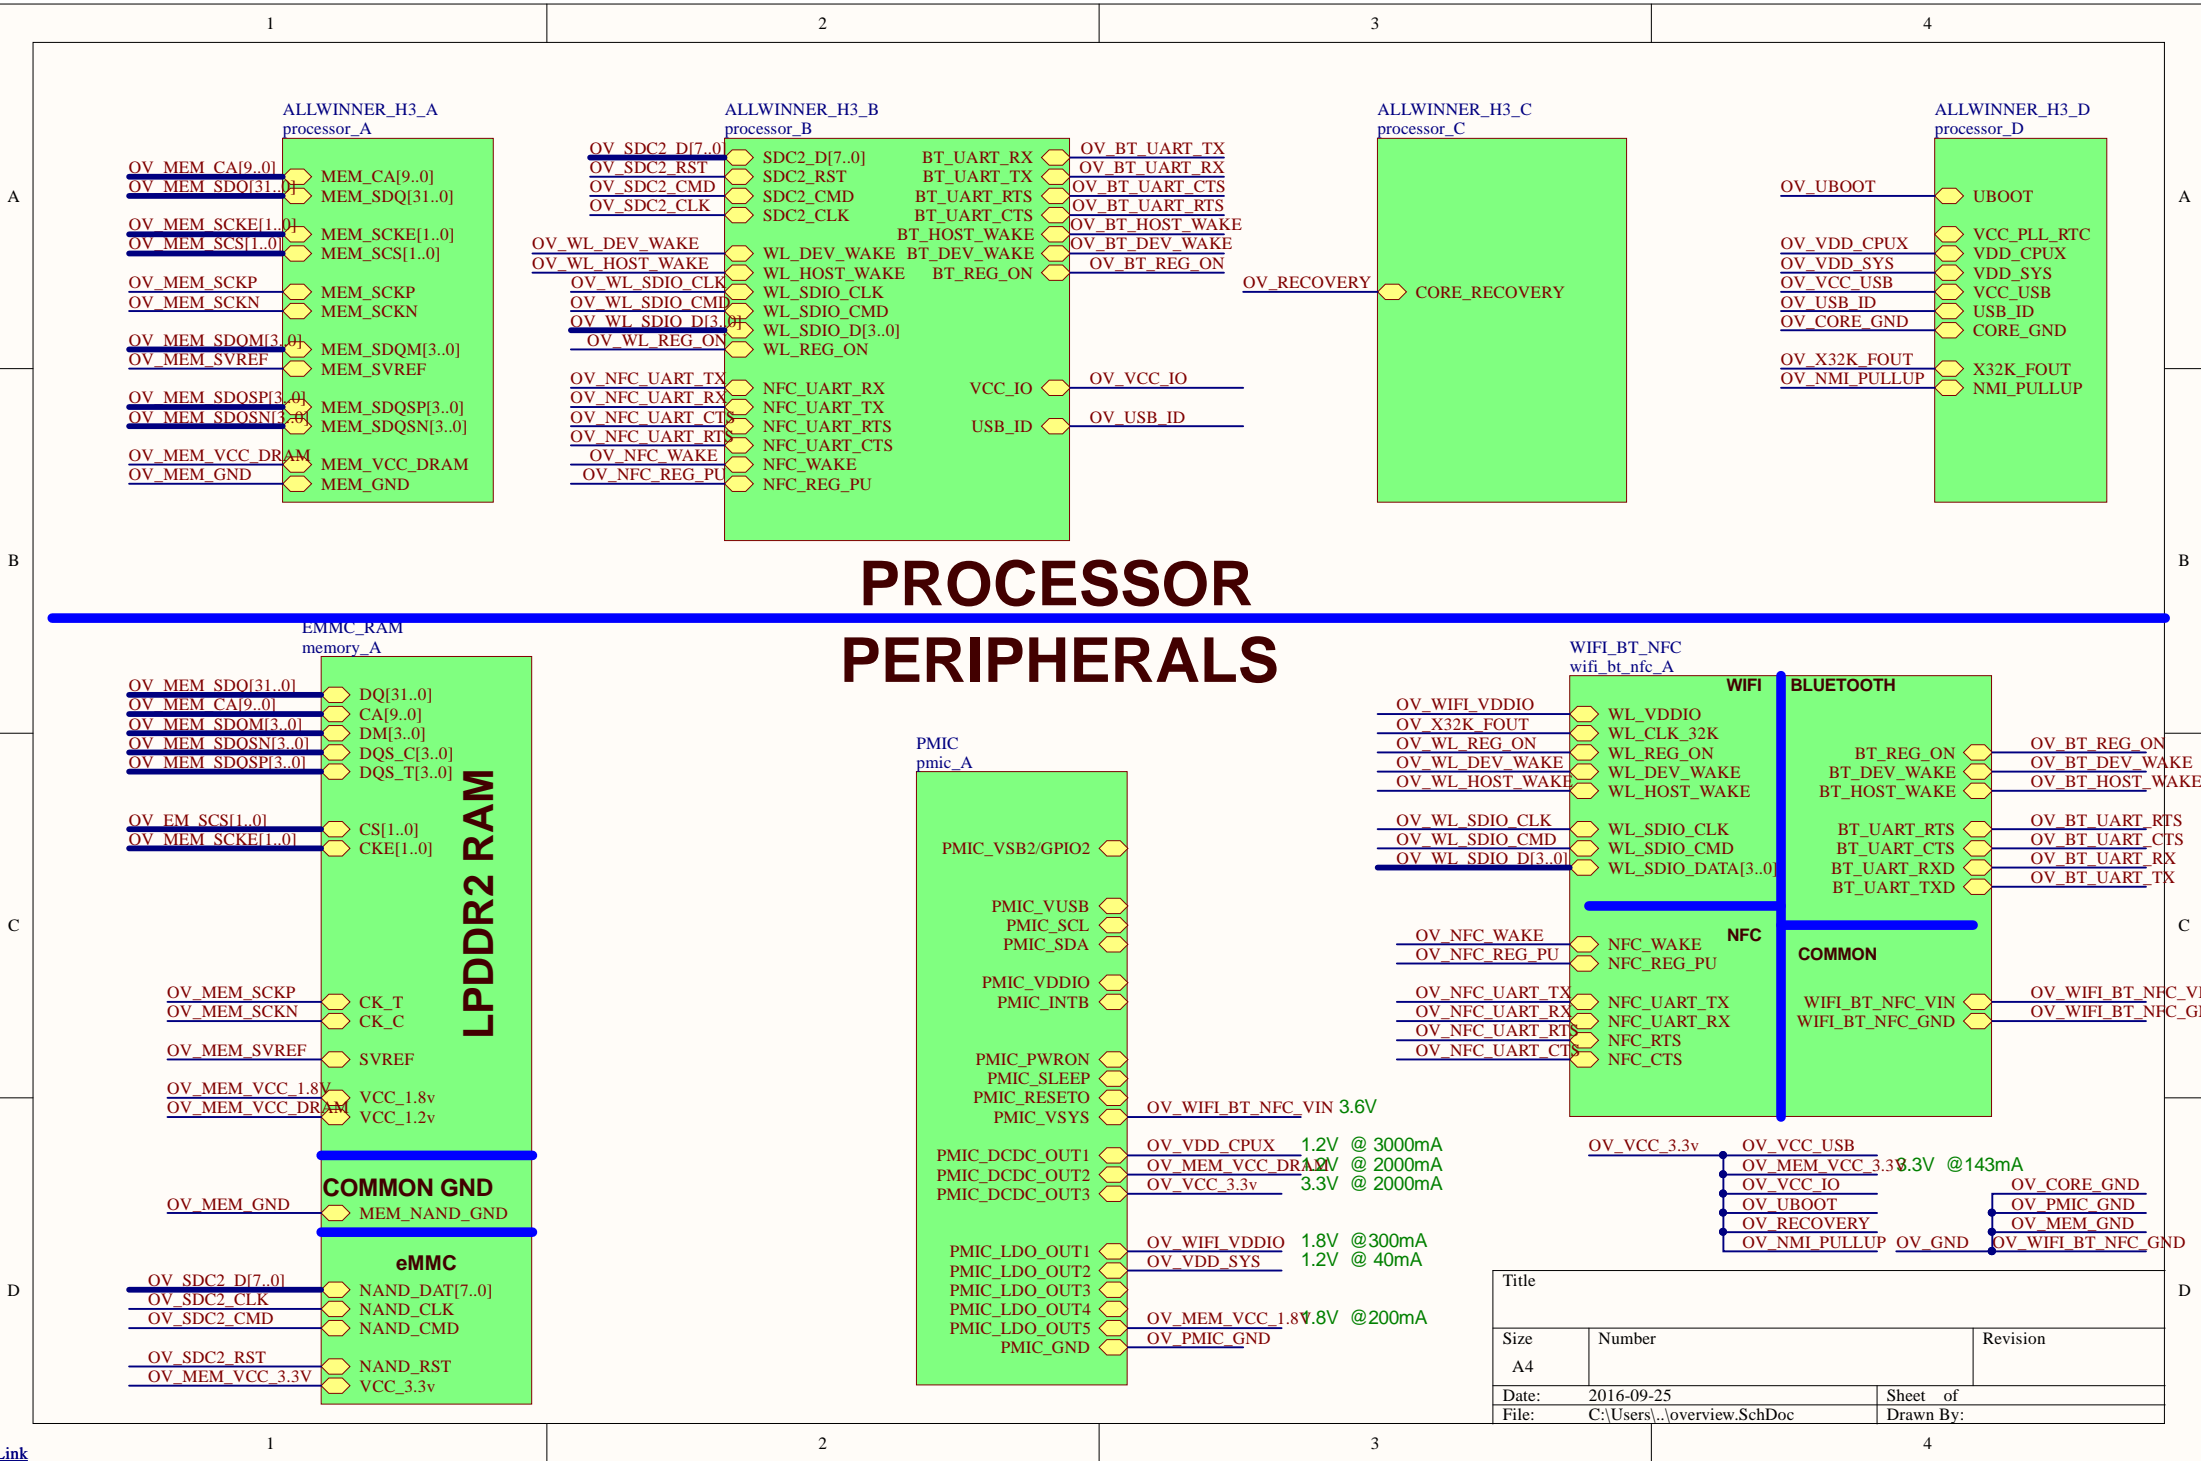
1 2 3 4

A B C D

ALLWINNER_H3_A
processor_A

OV_MEM_CA[9..0] MEM_CA[9..0]
OV_MEM_SDQ[31..0] MEM_SDQ[31..0]
OV_MEM_SCKE[1..0] MEM_SCKE[1..0]
OV_MEM_SCS[1..0] MEM_SCS[1..0]
OV_MEM_SCKP MEM_SCKP
OV_MEM_SCKN MEM_SCKN
OV_MEM_SDQM[3..0] MEM_SDQM[3..0]
OV_MEM_SVREF MEM_SVREF
OV_MEM_SDQSP[3..0] MEM_SDQSP[3..0]
OV_MEM_SDQSN[3..0] MEM_SDQSN[3..0]
OV_MEM_VCC_DRAM MEM_VCC_DRAM
OV_MEM_GND MEM_GND

ALLWINNER_H3_B
processor_B

OV_SDC2_D[7..0] SDC2_D[7..0]
OV_SDC2_RST SDC2_RST
OV_SDC2_CMD SDC2_CMD
OV_SDC2_CLK SDC2_CLK
OV_WL_DEV_WAKE WL_DEV_WAKE
OV_WL_HOST_WAKE WL_HOST_WAKE
OV_WL_SDIO_CLK WL_SDIO_CLK
OV_WL_SDIO_CMD WL_SDIO_CMD
OV_WL_SDIO_D[3..0] WL_SDIO_D[3..0]
OV_WL_REG_ON WL_REG_ON
OV_NFC_UART_TX NFC_UART_RX
OV_NFC_UART_RX NFC_UART_TX
OV_NFC_UART_CTS NFC_UART_RTS
OV_NFC_UART_RTS NFC_UART_CTS
OV_NFC_WAKE NFC_WAKE
OV_NFC_REG_PU NFC_REG_PU
BT_UART_RX OV_BT_UART_TX
BT_UART_TX OV_BT_UART_RX
BT_UART_RTS OV_BT_UART_CTS
BT_UART_CTS OV_BT_UART_RTS
BT_HOST_WAKE OV_BT_HOST_WAKE
BT_DEV_WAKE OV_BT_DEV_WAKE
BT_REG_ON OV_BT_REG_ON
VCC_IO OV_VCC_IO
USB_ID OV_USB_ID

ALLWINNER_H3_C
processor_C
OV_RECOVERY CORE_RECOVERY

ALLWINNER_H3_D
processor_D
OV_UBOOT UBOOT
VCC_PLL_RTC
OV_VDD_CPUX VDD_CPUX
OV_VDD_SYS VDD_SYS
OV_VCC_USB VCC_USB
OV_USB_ID USB_ID
OV_CORE_GND CORE_GND
OV_X32K_FOUT X32K_FOUT
OV_NMI_PULLUP NMI_PULLUP

PROCESSOR

PERIPHERALS

EMMC_RAM
memory_A
OV_MEM_SDQ[31..0] DQ[31..0]
OV_MEM_CA[9..0] CA[9..0]
OV_MEM_SDQM[3..0] DM[3..0]
OV_MEM_SDQSN[3..0] DQS_C[3..0]
OV_MEM_SDQSP[3..0] DQS_T[3..0]
OV_EM_SCS[1..0] CS[1..0]
OV_MEM_SCKE[1..0] CKE[1..0]
OV_MEM_SCKP CK_T
OV_MEM_SCKN CK_C
OV_MEM_SVREF SVREF
OV_MEM_VCC_1.8V VCC_1.8v
OV_MEM_VCC_DRAM VCC_1.2v
LPDDR2 RAM
COMMON GND
OV_MEM_GND MEM_NAND_GND
eMMC
OV_SDC2_D[7..0] NAND_DAT[7..0]
OV_SDC2_CLK NAND_CLK
OV_SDC2_CMD NAND_CMD
OV_SDC2_RST NAND_RST
OV_MEM_VCC_3.3V VCC_3.3v

PMIC
pmic_A
PMIC_VSB2/GPIO2
PMIC_VUSB
PMIC_SCL
PMIC_SDA
PMIC_VDDIO
PMIC_INTB
PMIC_PWRON
PMIC_SLEEP
PMIC_RESETO
PMIC_VSYS OV_WIFI_BT_NFC_VIN 3.6V
PMIC_DCDC_OUT1 OV_VDD_CPUX 1.2V @ 3000mA
PMIC_DCDC_OUT2 OV_MEM_VCC_DRAM 1.2V @ 2000mA
PMIC_DCDC_OUT3 OV_VCC_3.3v 3.3V @ 2000mA
PMIC_LDO_OUT1 OV_WIFI_VDDIO 1.8V @300mA
PMIC_LDO_OUT2 OV_VDD_SYS 1.2V @ 40mA
PMIC_LDO_OUT3
PMIC_LDO_OUT4
PMIC_LDO_OUT5 OV_MEM_VCC_1.8V 1.8V @200mA
PMIC_GND OV_PMIC_GND

WIFI_BT_NFC
wifi_bt_nfc_A
WIFI BLUETOOTH
OV_WIFI_VDDIO WL_VDDIO
OV_X32K_FOUT WL_CLK_32K
OV_WL_REG_ON WL_REG_ON
OV_WL_DEV_WAKE WL_DEV_WAKE
OV_WL_HOST_WAKE WL_HOST_WAKE
OV_WL_SDIO_CLK WL_SDIO_CLK
OV_WL_SDIO_CMD WL_SDIO_CMD
OV_WL_SDIO_D[3..0] WL_SDIO_DATA[3..0]
BT_REG_ON OV_BT_REG_ON
BT_DEV_WAKE OV_BT_DEV_WAKE
BT_HOST_WAKE OV_BT_HOST_WAKE
BT_UART_RTS OV_BT_UART_RTS
BT_UART_CTS OV_BT_UART_CTS
BT_UART_RXD OV_BT_UART_RX
BT_UART_TXD OV_BT_UART_TX
NFC
OV_NFC_WAKE NFC_WAKE
OV_NFC_REG_PU NFC_REG_PU
OV_NFC_UART_TX NFC_UART_TX
OV_NFC_UART_RX NFC_UART_RX
OV_NFC_UART_RTS NFC_RTS
OV_NFC_UART_CTS NFC_CTS
COMMON
WIFI_BT_NFC_VIN OV_WIFI_BT_NFC_VI
WIFI_BT_NFC_GND OV_WIFI_BT_NFC_GI

OV_VCC_3.3v OV_VCC_USB
OV_MEM_VCC_3.3V 3.3V @143mA
OV_VCC_IO
OV_UBOOT
OV_RECOVERY
OV_NMI_PULLUP
OV_GND OV_CORE_GND
OV_PMIC_GND
OV_MEM_GND
OV_WIFI_BT_NFC_GND

Title
Size A4 Number Revision
Date: 2016-09-25 Sheet of
File: C:\Users\..\overview.SchDoc Drawn By:

Link